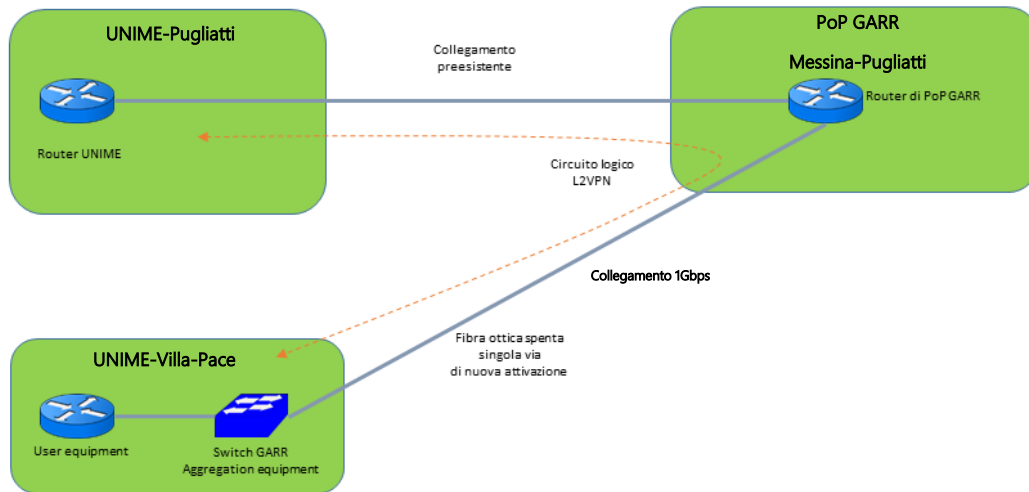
UNIME-Pugliatti

Router UNIME

Collegamento preesistente

PoP GARR

Messina-Pugliatti

Router di PoP GARR

Circuito logico L2VPN

Collegamento 1Gbps

Fibra ottica spenta singola via di nuova attivazione

UNIME-Villa-Pace

User equipment

Switch GARR Aggregation equipment